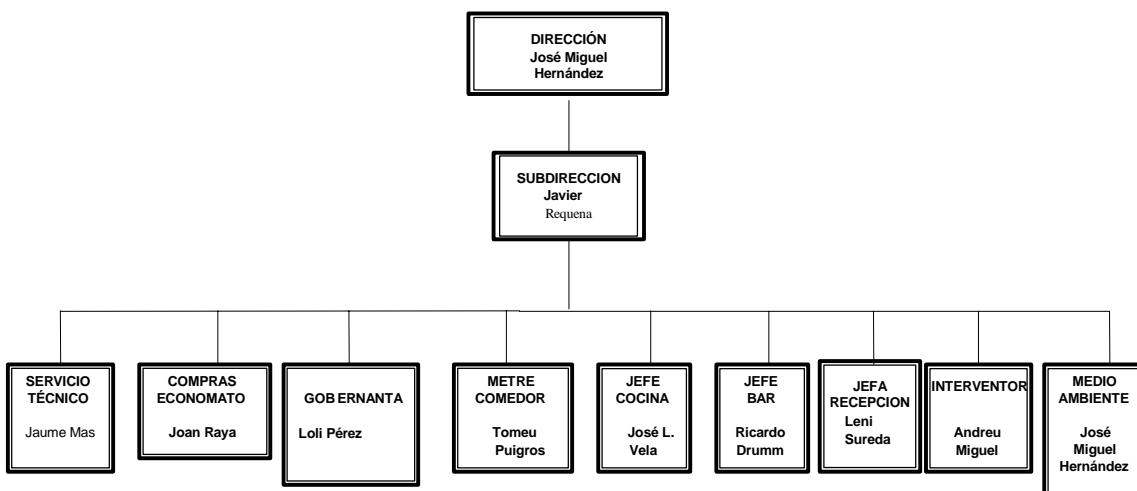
DIRECCIÓN
José Miguel
Hernández

SUBDIRECCION
Javier
Requena

SERVICIO TÉCNICO
Jaume Mas

COMPRAS ECONOMATO
Joan Raya

GOB ERNANTA
Loli Pérez

METRE COMEDOR
Tomeu Puigros

JEFE COCINA
José L. Vela

JEFE BAR
Ricardo Drumm

JEFA RECEPCION
Leni Sureda

INTERVENTOR
Andreu Miguel

MEDIO AMBIENTE
José Miguel Hernández